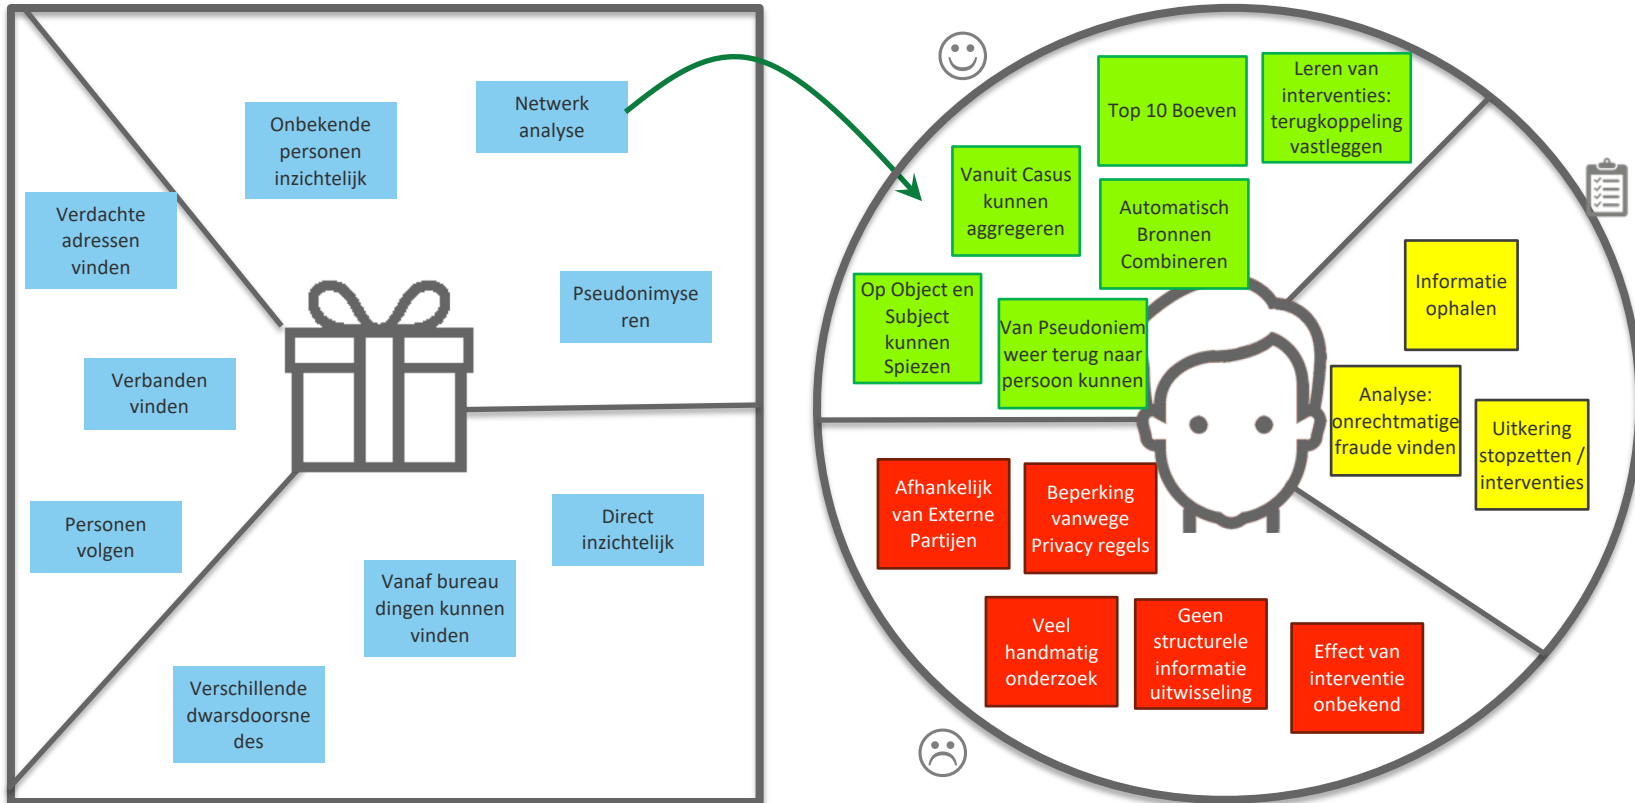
Onbekende personen inzichtelijk

Netwerk analyse

Verdachte adressen vinden

Pseudonimyseren

Verbanden vinden

Personen volgen

Direct inzichtelijk

Vanaf bureau dingen kunnen vinden

Verschillende dwarsdoorsnedes

Top 10 Boeven

Leren van interventies: terugkoppeling vastleggen

Vanuit Casus kunnen aggregeren

Automatisch Bronnen Combineren

Op Object en Subject kunnen Spiezen

Van Pseudoniem weer terug naar persoon kunnen

Informatie ophalen

Analyse: onrechtmatige fraude vinden

Uitkering stopzetten / interventies

Afhankelijk van Externe Partijen

Beperking vanwege Privacy regels

Veel handmatig onderzoek

Geen structurele informatie uitwisseling

Effect van interventie onbekend